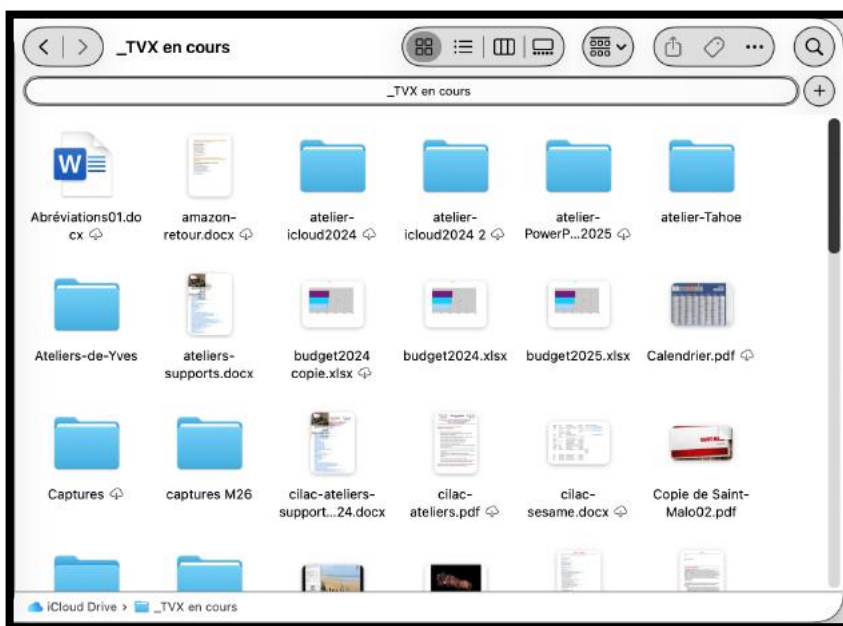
_TVX en cours

_TVX en cours

Abréviations01.docx

amazon-retour.docx

atelier-icloud2024

atelier-icloud2024 2

atelier-PowerP...2025

atelier-Tahoe

Ateliers-de-Yves

ateliers-supports.docx

budget2024 copie.xlsx

budget2024.xlsx

budget2025.xlsx

Calendrier.pdf

Captures

captures M26

cilac-ateliers-support...24.docx

cilac-ateliers.pdf

cilac-sesame.docx

Copie de Saint-Malo02.pdf

iCloud Drive › _TVX en cours